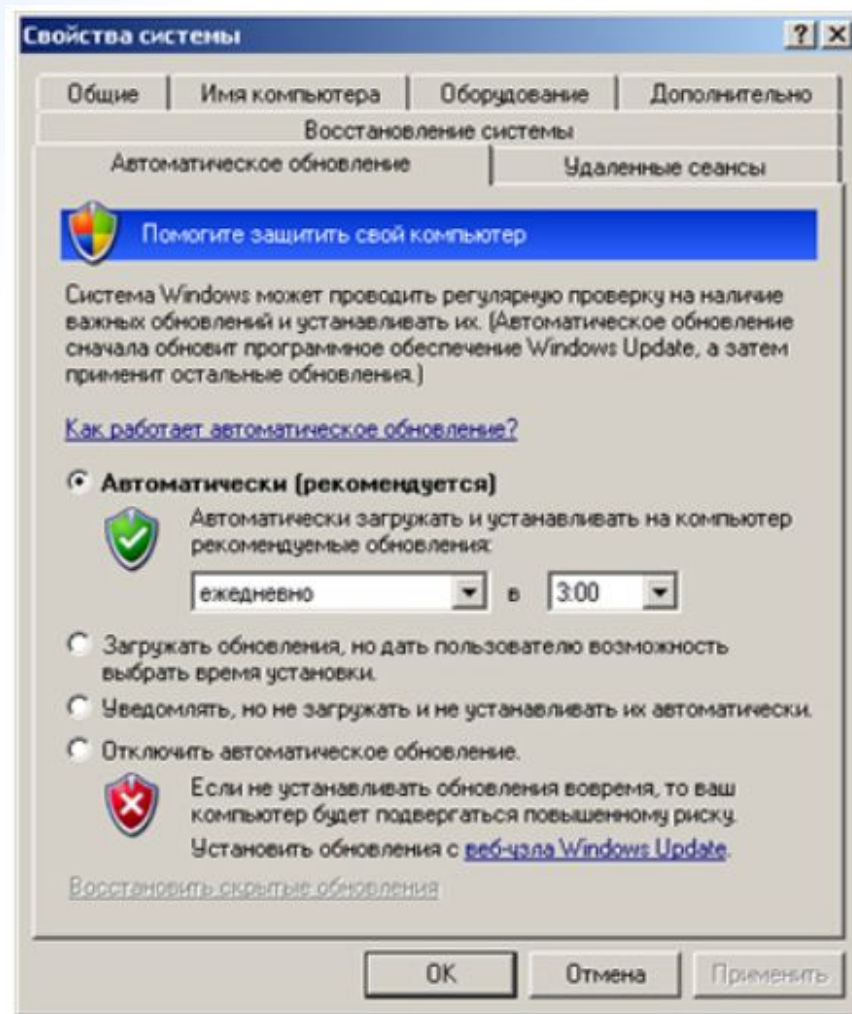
Свойства системы

? X

Общие | Имя компьютера | Оборудование | Дополнительно

Восстановление системы

Автоматическое обновление | Удаленные сеансы

Помогите защитить свой компьютер

Система Windows может проводить регулярную проверку на наличие важных обновлений и устанавливать их. (Автоматическое обновление сначала обновит программное обеспечение Windows Update, а затем применит остальные обновления.)

Как работает автоматическое обновление?

Автоматически (рекомендуется)

Автоматически загружать и устанавливать на компьютер рекомендуемые обновления:

ежедневно в 3:00

Загружать обновления, но дать пользователю возможность выбрать время установки.

Уведомлять, но не загружать и не устанавливать их автоматически.

Отключить автоматическое обновление.

Если не устанавливать обновления вовремя, то ваш компьютер будет подвергаться повышенному риску.

Установить обновления с веб-узла Windows Update.

Восстановить скрытые обновления

OK | Отмена | Применить